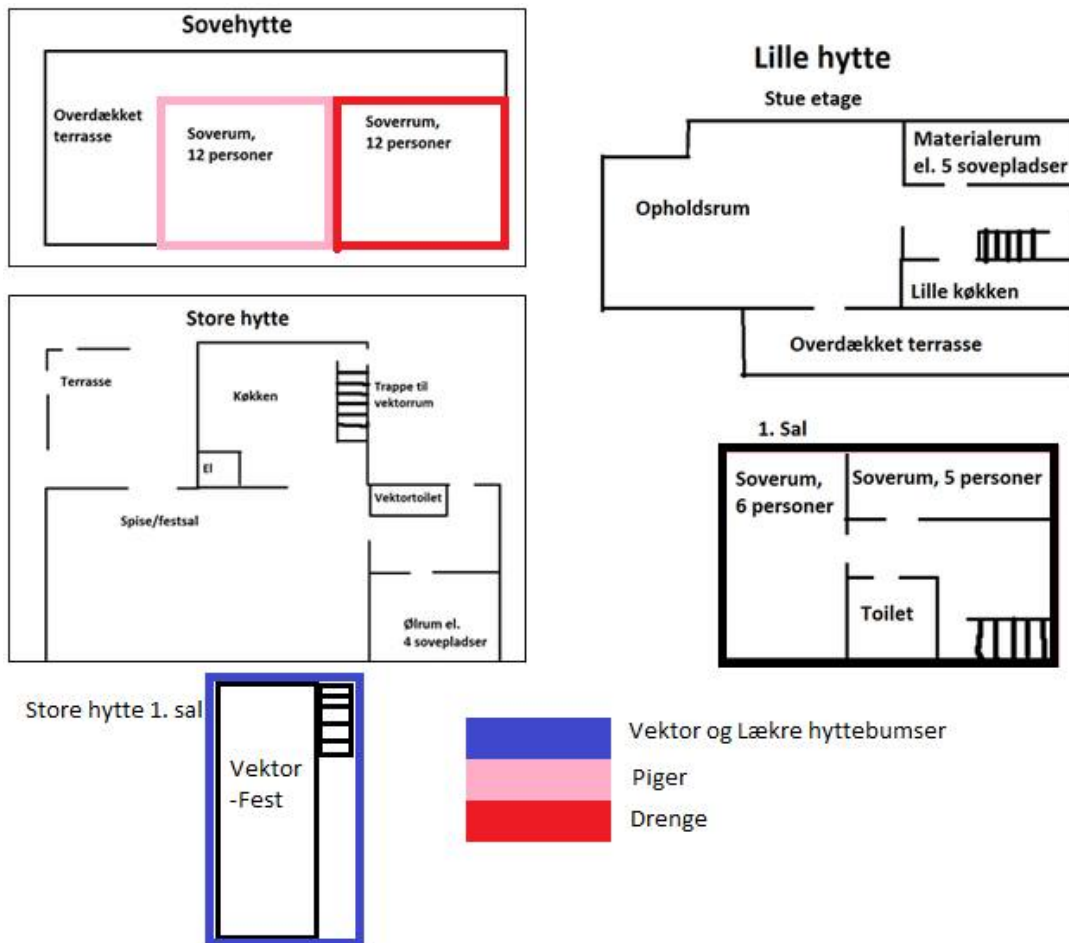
Sovehytte

Overdækket terrasse

Soverum, 12 personer

Soverrum, 12 personer

Lille hytte

Stue etage

Materialerum el. 5 sovepladser

Opholdsrum

Lille køkken

Overdækket terrasse

Store hytte

Terrasse

Køkken

Trappe til vektorrum

El

Vektortoilet

Spise/festsal

Ølrum el. 4 sovepladser

1. Sal

Soverum, 6 personer

Soverum, 5 personer

Toilet

Store hytte 1. sal

Vektor -Fest

Vektor og Lækre hyttebumser

Piger

Drenge